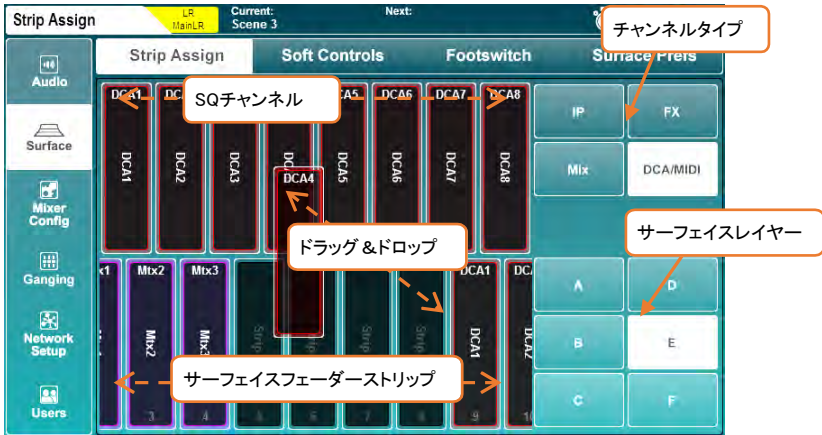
Strip Assign
LR
MainLR
Current:
Scene 3
Next:

チャンネルタイプ

Audio
Surface
Mixer Config
Ganging
Network Setup
Users

Strip Assign
Soft Controls
Footswitch
Surface Prefs

DCA1
DC
SQチャンネル
A5
DCA6
DCA7
DCA8

DCA1
DCA2
DCA3
DC
DCA5
DCA6
DCA7
DCA8

DCA4

IP
FX
Mix
DCA/MIDI

サーフェイスレイヤー

ドラッグ＆ドロップ

x1
Mtx2
Mtx3
DCA1
DC

Mtx2
Mtx3
Strip
Strip
Strip
Strip
DCA1
DCA2

サーフェイスフェーダーストリップ

3
4
5
6
7
8
9
10

A
D
B
E
C
F